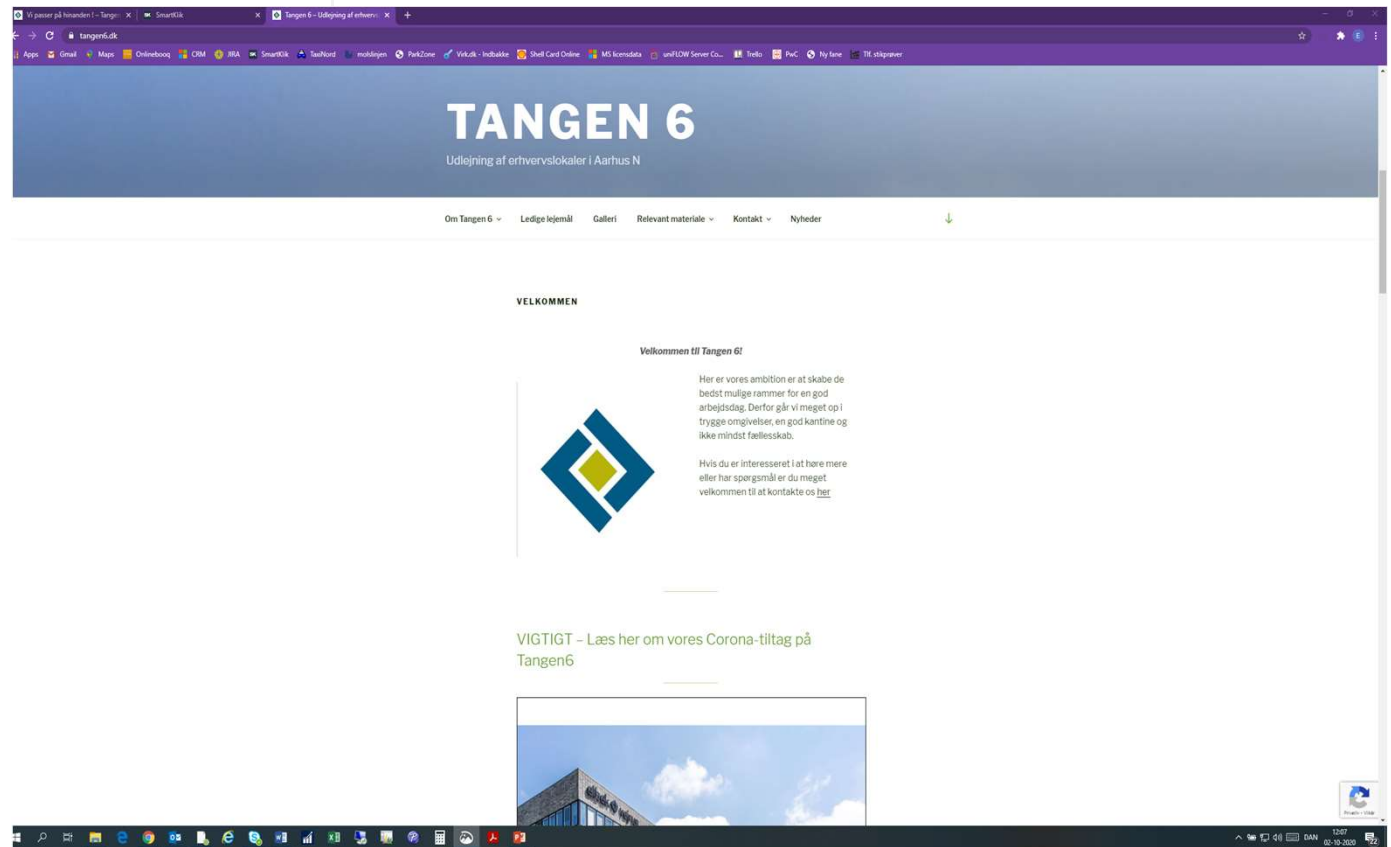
Vi passer på hinanden! – Tangen × SmartKlik × Tangen 6 – Udlejning af erhverv ×

tangen6.dk

Apps Gmail Maps Onlinebooq CRM JIRA SmartKlik TaxiNord molslinjen ParkZone Virk.dk - Indbakke Shell Card Online MS licensdata uniFLOW Server Co... Trello PwC Ny fane TK stikprøver

TANGEN 6

Udlejning af erhvervslokaler i Aarhus N

Om Tangen 6 Ledige lejemål Galleri Relevant materiale Kontakt Nyheder

VELKOMMEN

Velkommen til Tangen 6!

Her er vores ambition er at skabe de bedst mulige rammer for en god arbejdsdag. Derfor går vi meget op i trygge omgivelser, en god kantine og ikke mindst fællesskab.

Hvis du er interesseret i at høre mere eller har spørgsmål er du meget velkommen til at kontakte os her

VIGTIGT – Læs her om vores Corona-tiltag på Tangen6

DAN 12:07 02-10-2020